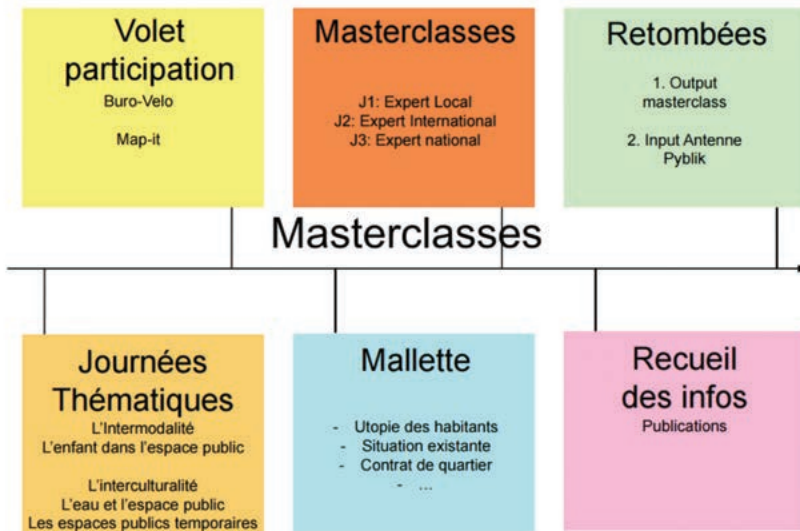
Volet participation

Buro-Velo

Map-it

Masterclasses

J1: Expert Local
J2: Expert International
J3: Expert national

Retombées

1. Output masterclass

2. Input Antenne Pyblik

Masterclasses

Journées Thématiques

L'Intermodalité
L'enfant dans l'espace public

L'interculturalité
L'eau et l'espace public
Les espaces publics temporaires

Mallette

- Utopie des habitants
- Situation existante
- Contrat de quartier
- ...

Recueil des infos

Publications